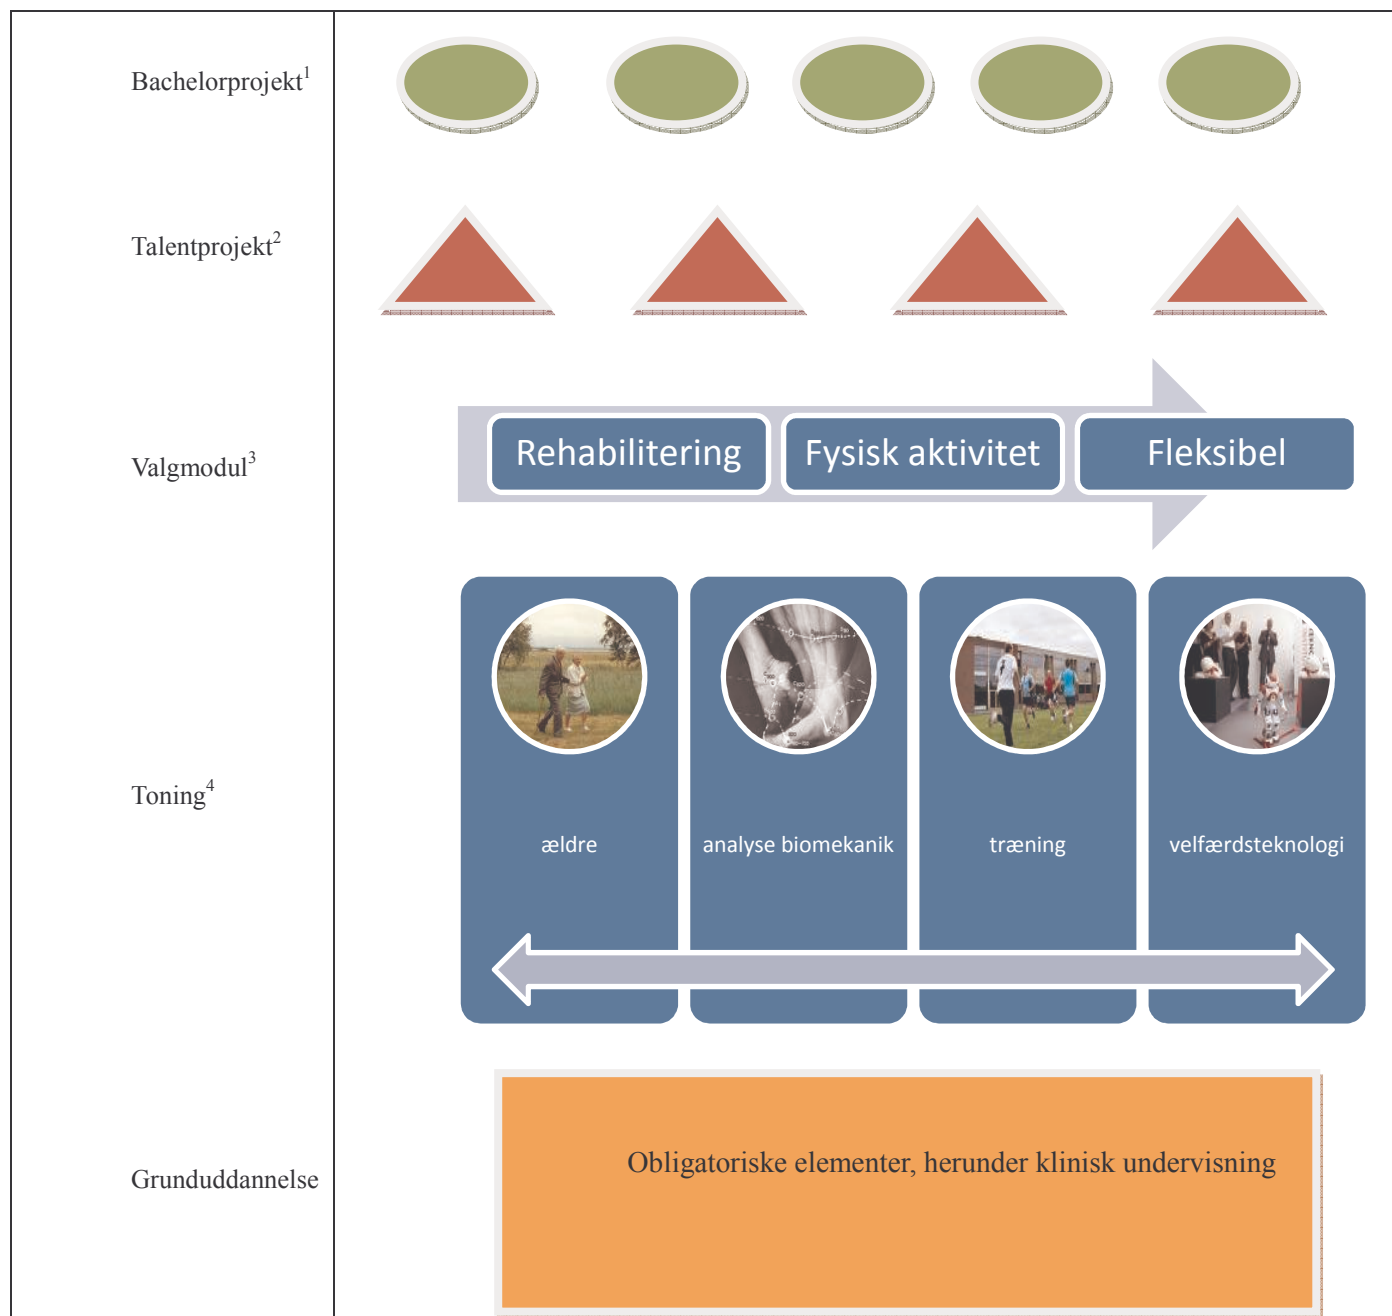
Bachelorprojekt$^1$

Talentprojekt$^2$

Valgmodul$^3$

Rehabilitering

Fysisk aktivitet

Fleksibel

Toning$^4$

ældre

analyse biomekanik

træning

velfærdsteknologi

Grunduddannelse

Obligatoriske elementer, herunder klinisk undervisning